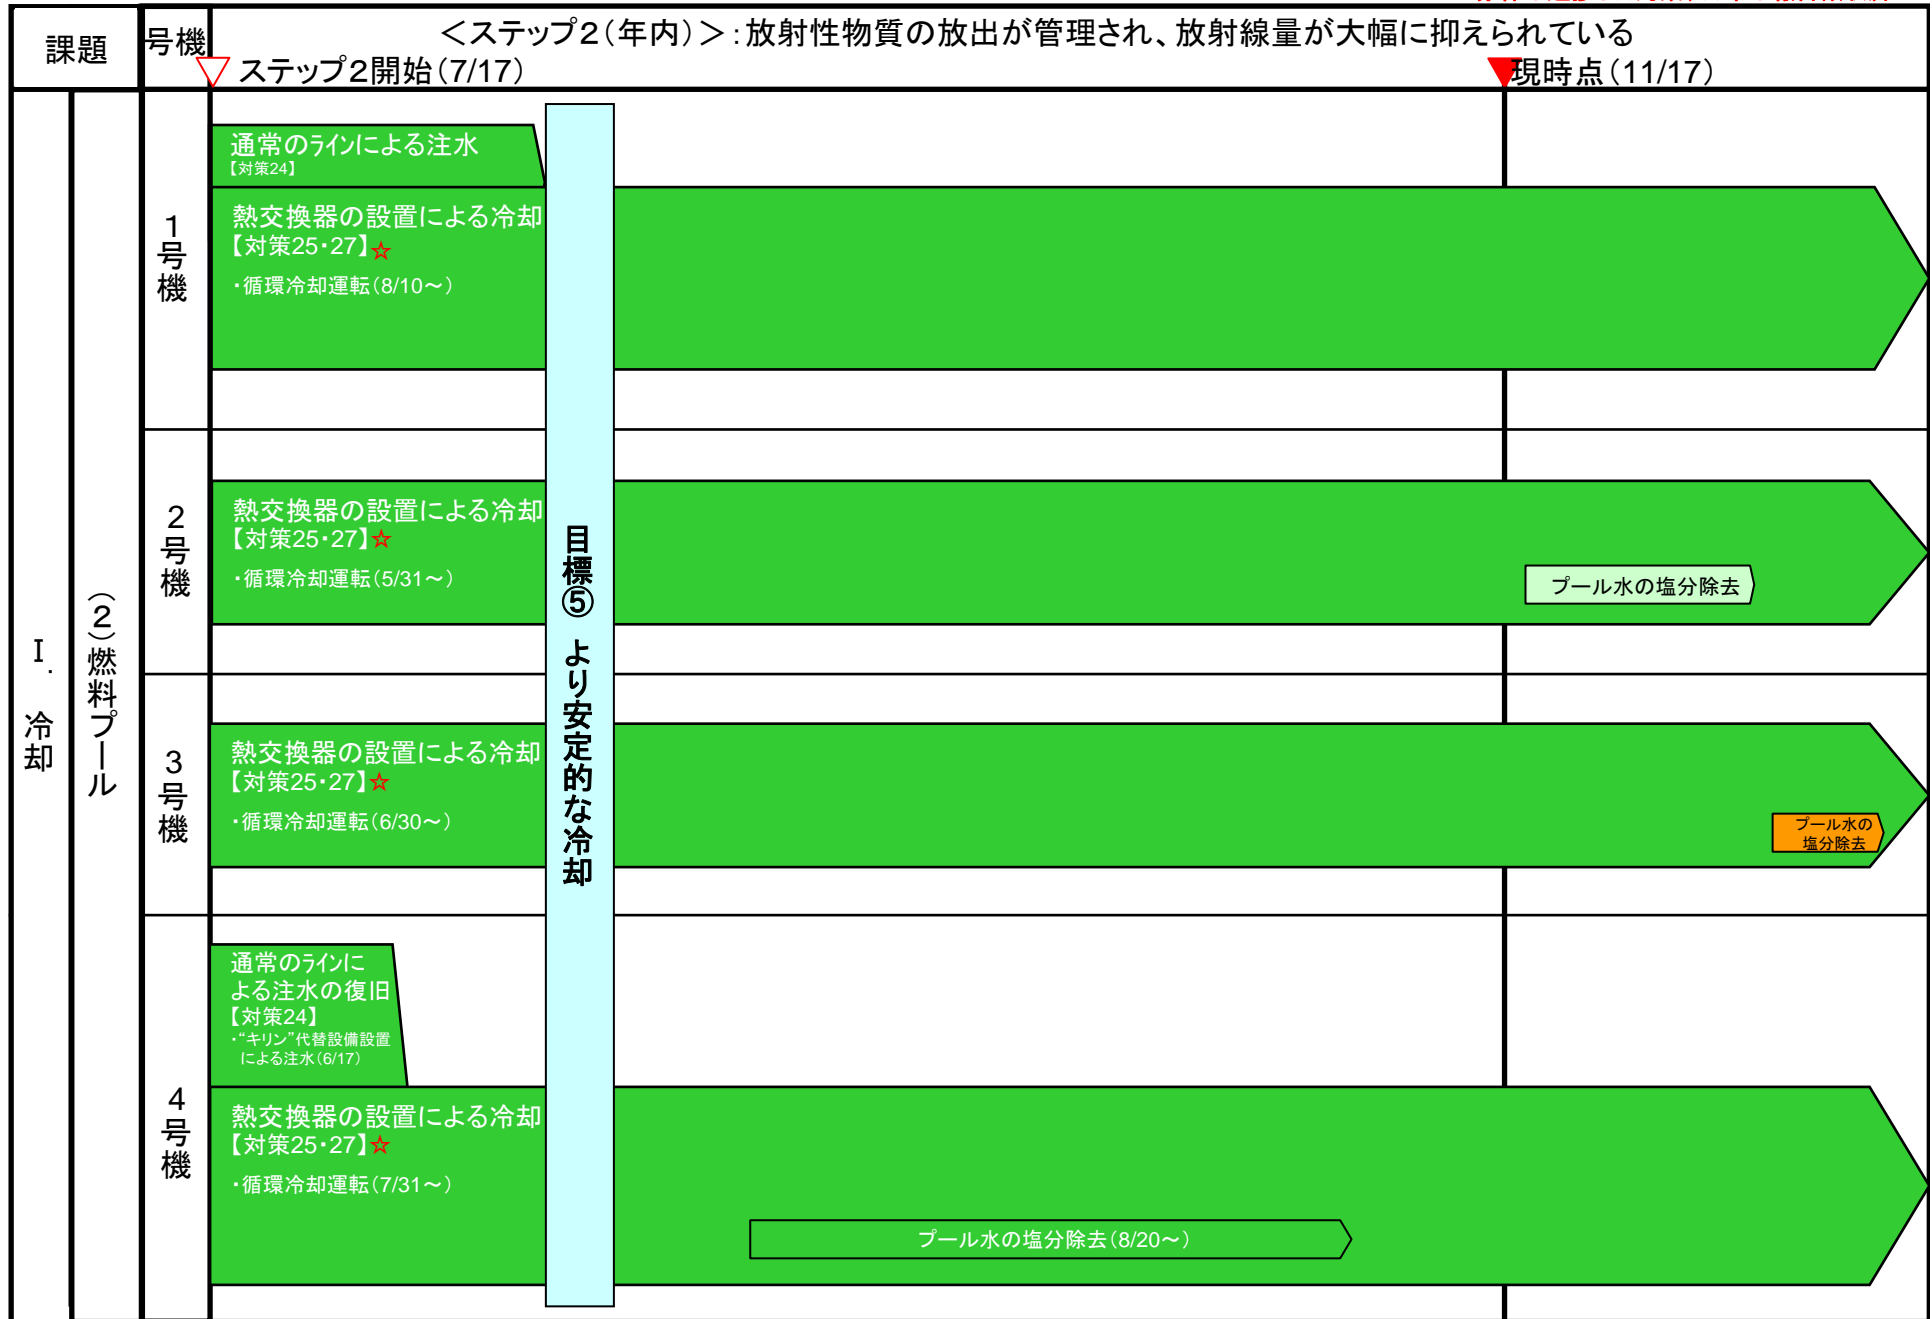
課題

号機

<ステップ2(年内)>:放射性物質の放出が管理され、放射線量が大幅に抑えられている

ステップ2開始(7/17)

現時点(11/17)

I.冷却

(2)燃料プール

1号機

通常のラインによる注水
【対策24】

熱交換器の設置による冷却
【対策25・27】☆
・循環冷却運転(8/10～)

目標⑤より安定的な冷却

2号機

熱交換器の設置による冷却
【対策25・27】☆
・循環冷却運転(5/31～)

プール水の塩分除去

3号機

熱交換器の設置による冷却
【対策25・27】☆
・循環冷却運転(6/30～)

プール水の塩分除去

4号機

通常のラインによる注水の復旧
【対策24】
・"キリン"代替設備設置による注水(6/17)

熱交換器の設置による冷却
【対策25・27】☆
・循環冷却運転(7/31～)

プール水の塩分除去(8/20～)